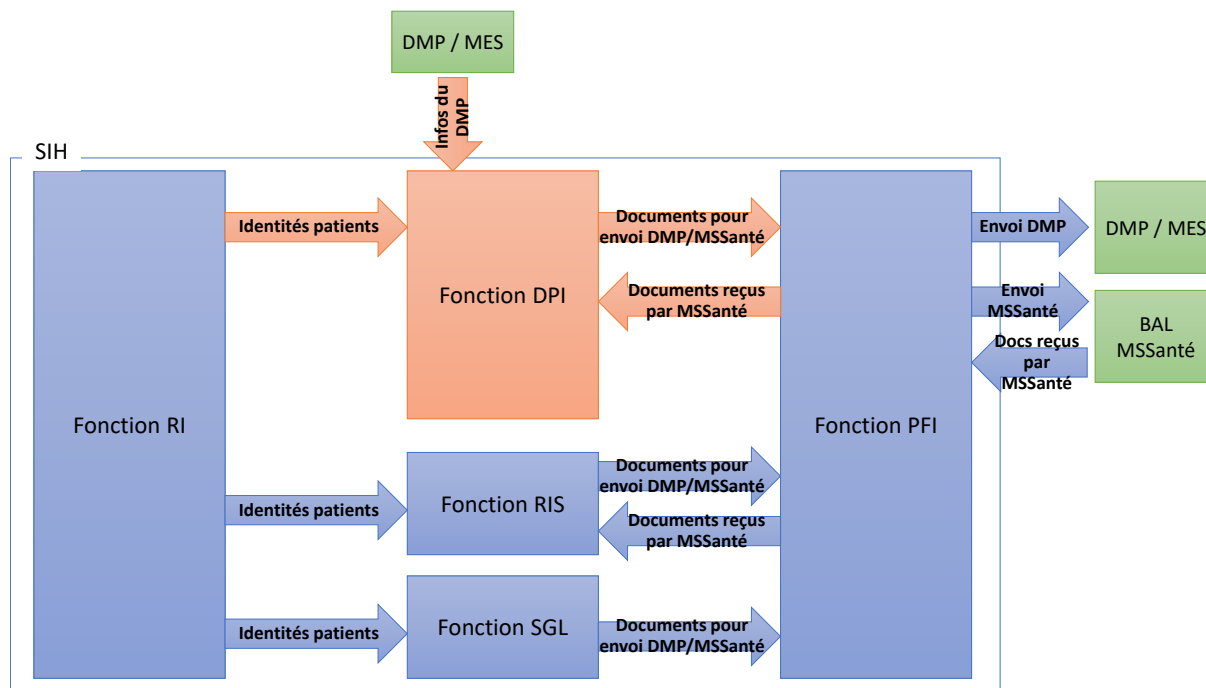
DMP / MES

Infos du DMP

SIH

Fonction RI

Identités patients

Fonction DPI

Documents pour envoi DMP/MSSanté

Documents reçus par MSSanté

Fonction PFI

Envoi DMP

DMP / MES

Envoi MSSanté

BAL MSSanté

Docs reçus par MSSanté

Identités patients

Fonction RIS

Documents pour envoi DMP/MSSanté

Documents reçus par MSSanté

Identités patients

Fonction SGL

Documents pour envoi DMP/MSSanté